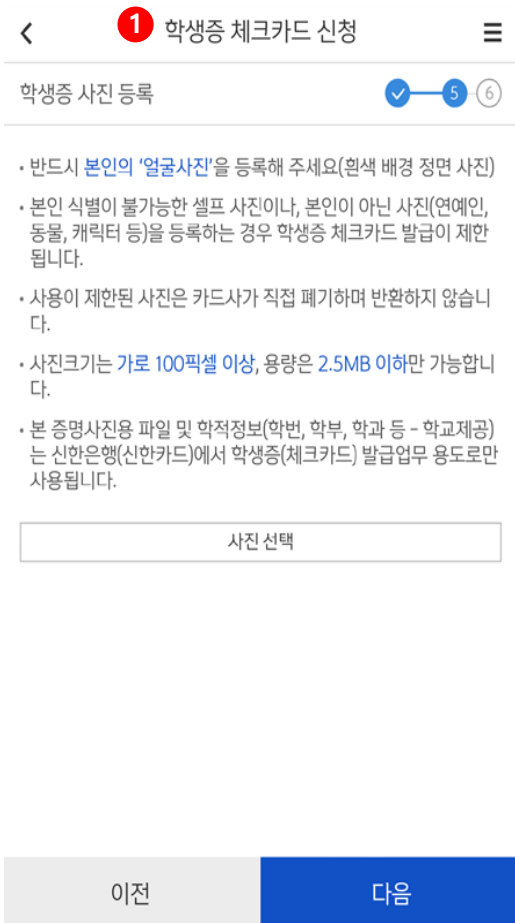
<

1 학생증 체크카드 신청

≡

학생증 사진 등록

5

6

• 반드시 본인의 '얼굴사진'을 등록해 주세요(흰색 배경 정면 사진)

• 본인 식별이 불가능한 셀프 사진이나, 본인이 아닌 사진(연예인, 동물, 캐릭터 등)을 등록하는 경우 학생증 체크카드 발급이 제한됩니다.

• 사용이 제한된 사진은 카드사가 직접 폐기하며 반환하지 않습니다.

• 사진크기는 가로 100픽셀 이상, 용량은 2.5MB 이하만 가능합니다.

• 본 증명사진용 파일 및 학적정보(학번, 학부, 학과 등 - 학교제공)는 신한은행(신한카드)에서 학생증(체크카드) 발급업무 용도로만 사용됩니다.

사진 선택

이전

다음